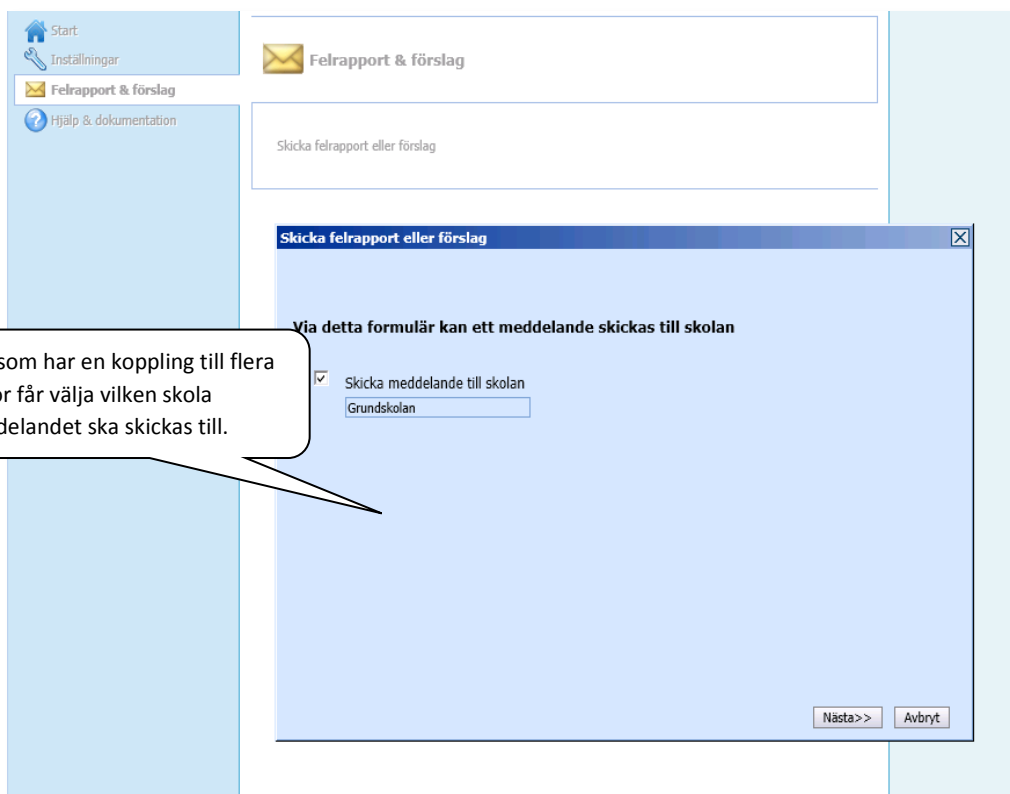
Start
Inställningar
Felrapport & förslag
Hjälp & dokumentation

Felrapport & förslag

Skicka felrapport eller förslag

Skicka felrapport eller förslag

Via detta formulär kan ett meddelande skickas till skolan

som har en koppling till flera
or får välja vilken skola
delandet ska skickas till.

Skicka meddelande till skolan
Grundskolan

Nästa>>
Avbryt